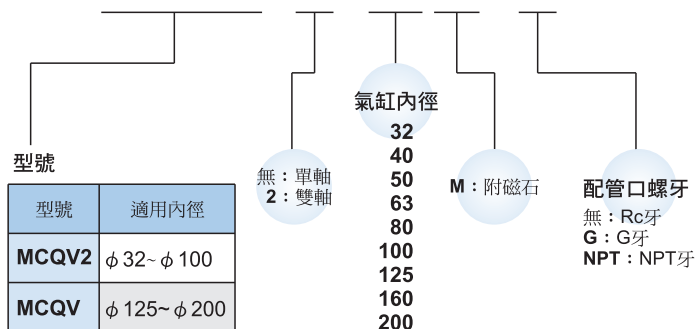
型號

| 型號 | 適用內徑 |
|---|---|
| MCQV2 | $\phi$32~$\phi$100 |
| MCQV | $\phi$125~$\phi$200 |

無：單軸
2：雙軸

氣缸內徑
32
40
50
63
80
100
125
160
200

M：附磁石

配管口螺牙
無：Rc牙
G：G牙
NPT：NPT牙